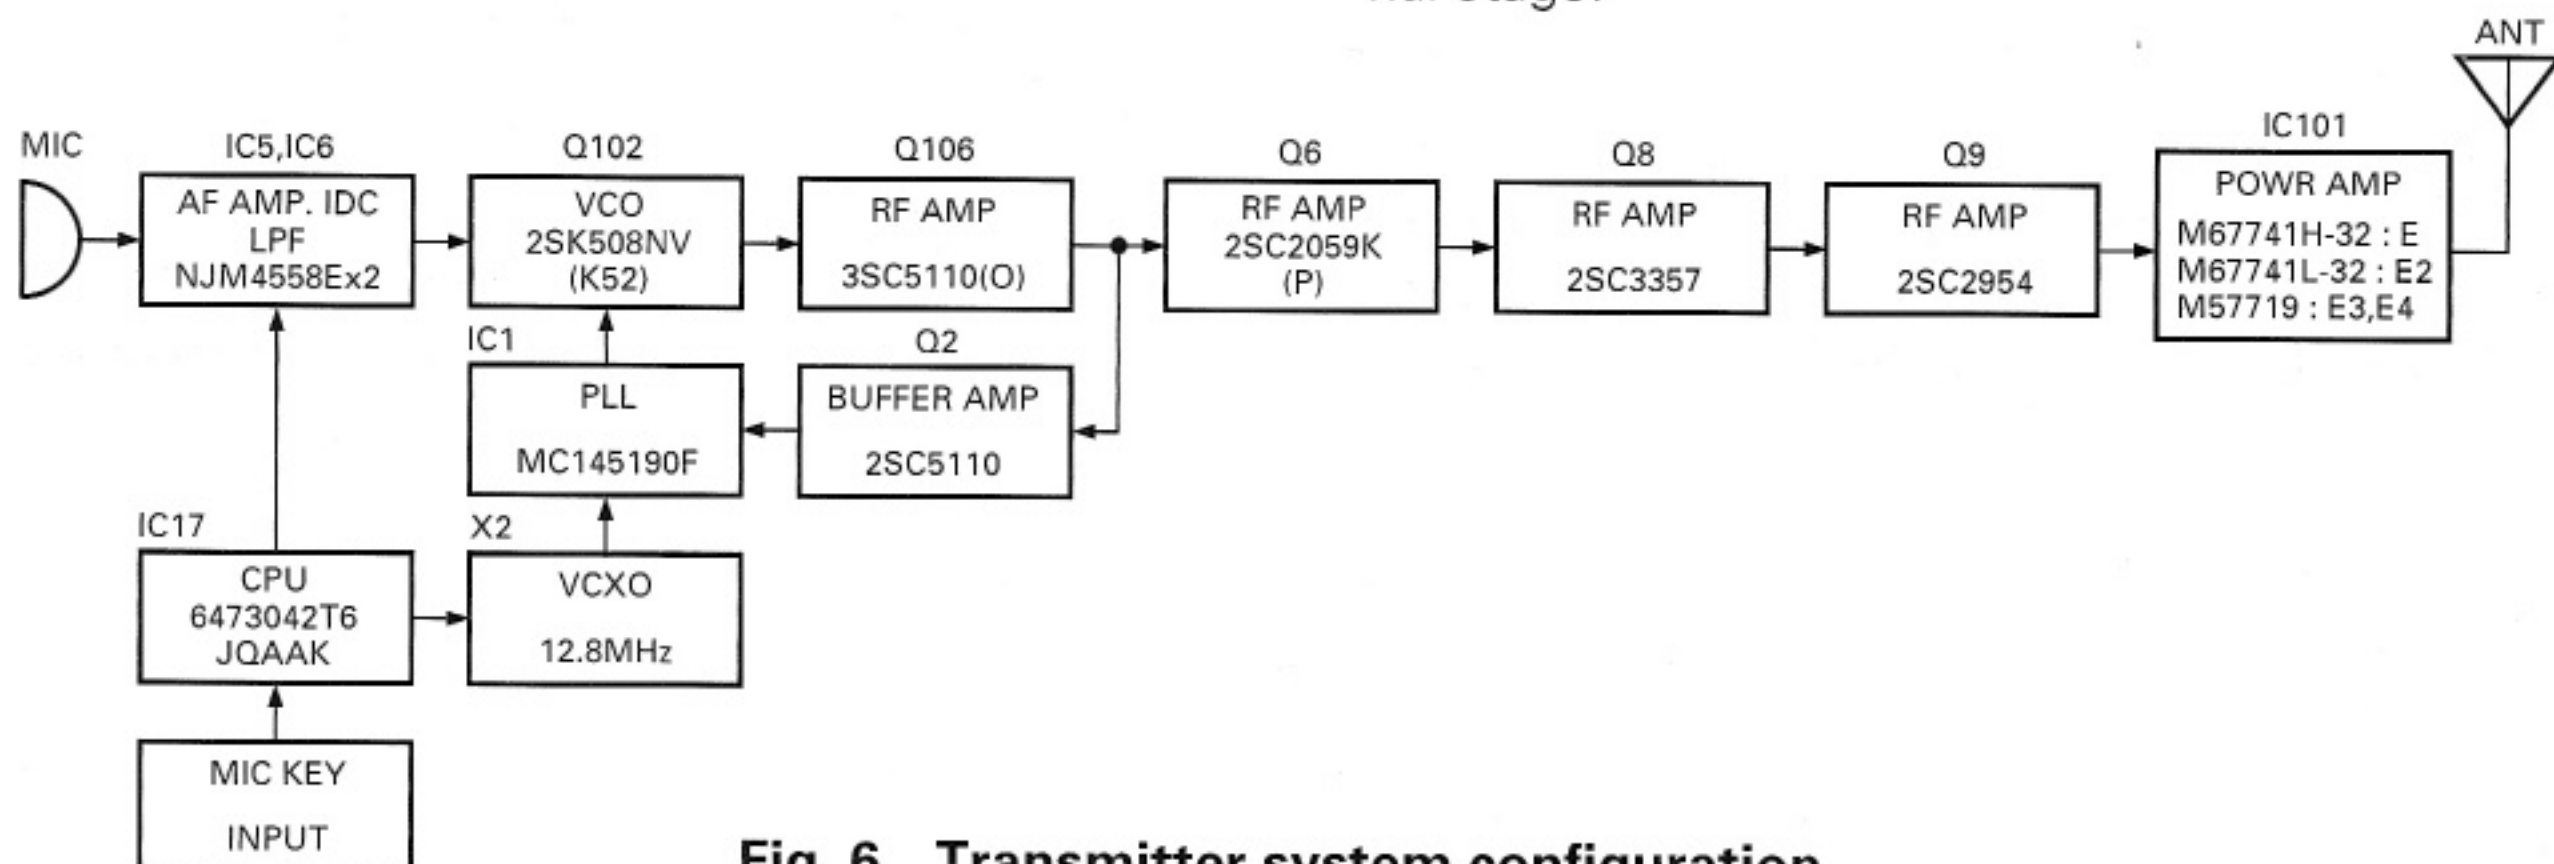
ANT

MIC

IC5,IC6
AF AMP. IDC
LPF
NJM4558Ex2

Q102
VCO
2SK508NV
(K52)

Q106
RF AMP
3SC5110(O)

Q6
RF AMP
2SC2059K
(P)

Q8
RF AMP
2SC3357

Q9
RF AMP
2SC2954

IC101
POWR AMP
M67741H-32 : E
M67741L-32 : E2
M57719 : E3,E4

IC1
PLL
MC145190F

Q2
BUFFER AMP
2SC5110

IC17
CPU
6473042T6
JQAAK

X2
VCXO
12.8MHz

MIC KEY
INPUT

Fig. 6 Transmitter system configuration